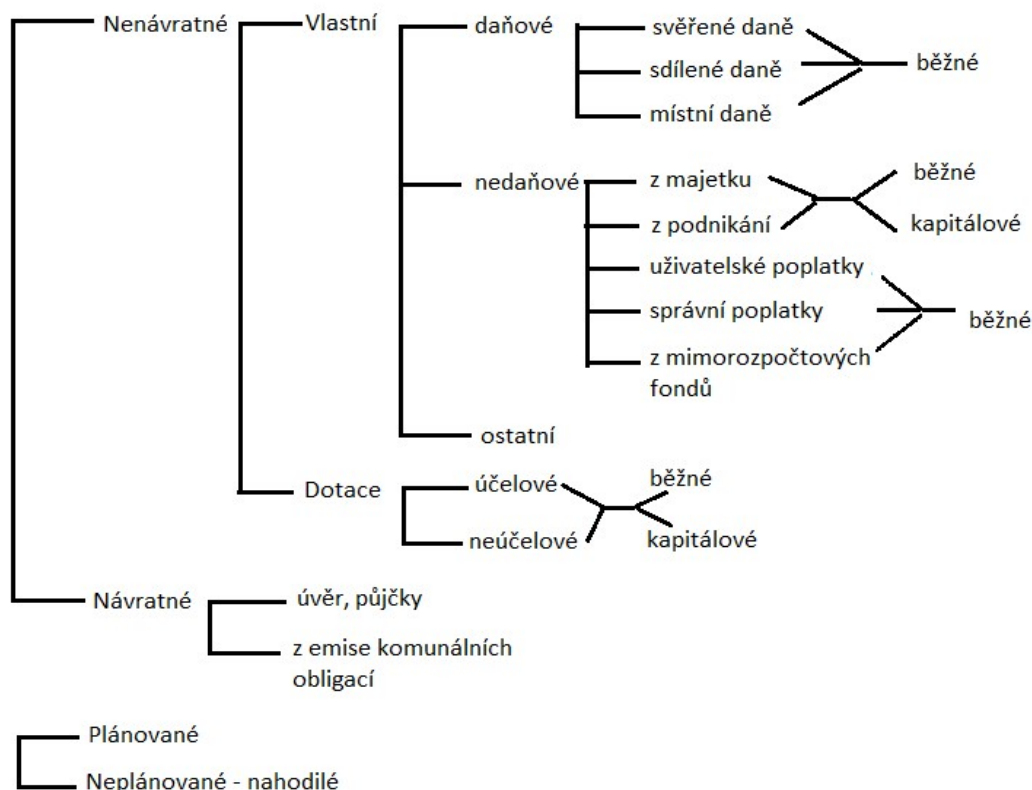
Nenávratné
Vlastní
daňové
svěřené daně
sdílené daně
místní daně
běžné
nedaňové
z majetku
z podnikání
běžné
kapitálové
uživatelské poplatky
správní poplatky
z mimorozpočtových fondů
běžné
ostatní
Dotace
účelové
neúčelové
běžné
kapitálové
Návratné
úvěr, půjčky
z emise komunálních obligací

Plánované
Neplánované - nahodilé